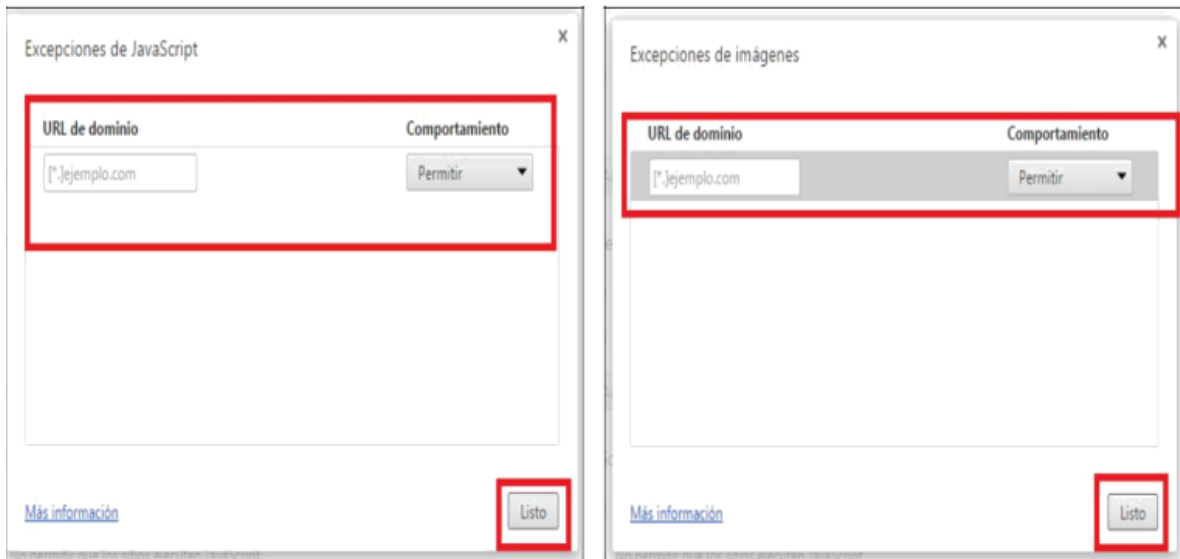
Excepciones de JavaScript

x

| URL de dominio | Comportamiento |
|---|---|
| [*.]ejemplo.com | Permitir |

Más información

Listo

Excepciones de imágenes

x

| URL de dominio | Comportamiento |
|---|---|
| [*.]ejemplo.com | Permitir |

Más información

Listo